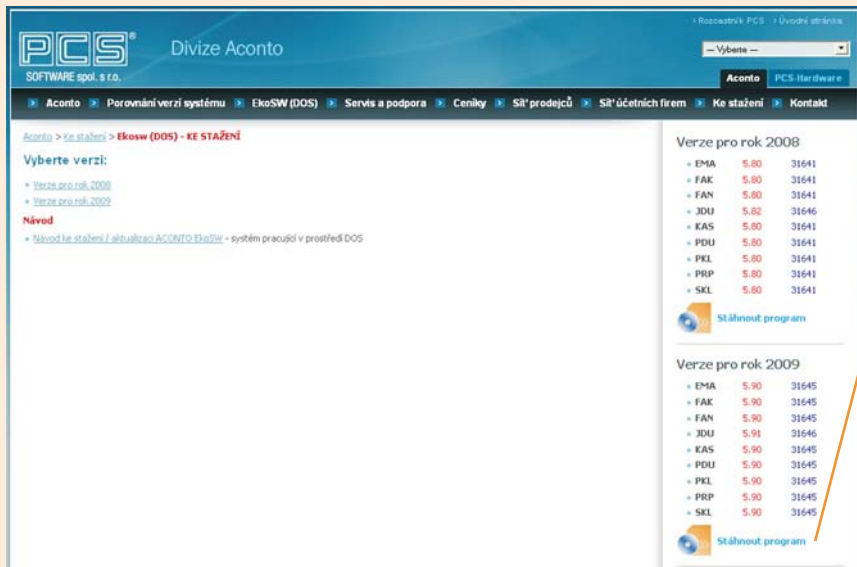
› Rozcestník PCS › Úvodní stránka

PCS®
SOFTWARE spol. s r.o.

Divize Aconto

— Vyberte —

Aconto PCS-Hardware

Aconto Porovnání verzí systému EkoSW (DOS) Servis a podpora Ceníky Síť prodejců Síť účetních firem Ke stažení Kontakt

Aconto > Ke stažení > Ekosw (DOS) - KE STAŽENÍ

Vyberte verzi:

- Verze pro rok 2008
- Verze pro rok 2009

Návod

- Návod ke stažení / aktualizaci ACONTO EkoSW - systém pracující v prostředí DOS

Verze pro rok 2008

| | | |
|---|---|---|
| EMA | 5.80 | 31641 |
| FAK | 5.80 | 31641 |
| FAN | 5.80 | 31641 |
| JDU | 5.82 | 31646 |
| KAS | 5.80 | 31641 |
| PDU | 5.80 | 31641 |
| PKL | 5.80 | 31641 |
| PRP | 5.80 | 31641 |
| SKL | 5.80 | 31641 |

Stáhnout program

Verze pro rok 2009

| | | |
|---|---|---|
| EMA | 5.90 | 31645 |
| FAK | 5.90 | 31645 |
| FAN | 5.90 | 31645 |
| JDU | 5.91 | 31646 |
| KAS | 5.90 | 31645 |
| PDU | 5.90 | 31645 |
| PKL | 5.90 | 31645 |
| PRP | 5.90 | 31645 |
| SKL | 5.90 | 31645 |

Stáhnout program